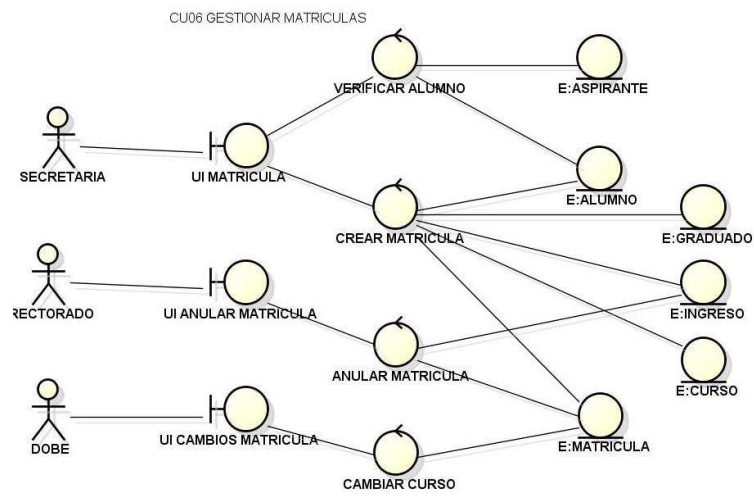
CU06 GESTIONAR MATRICULAS

VERIFICAR ALUMNO

E:ASPIRANTE

SECRETARIA

UI MATRICULA

E:ALUMNO

CREAR MATRICULA

E:GRADUADO

RECTORADO

UI ANULAR MATRICULA

E:INGRESO

ANULAR MATRICULA

E:CURSO

DOBE

UI CAMBIOS MATRICULA

E:MATRICULA

CAMBIAR CURSO